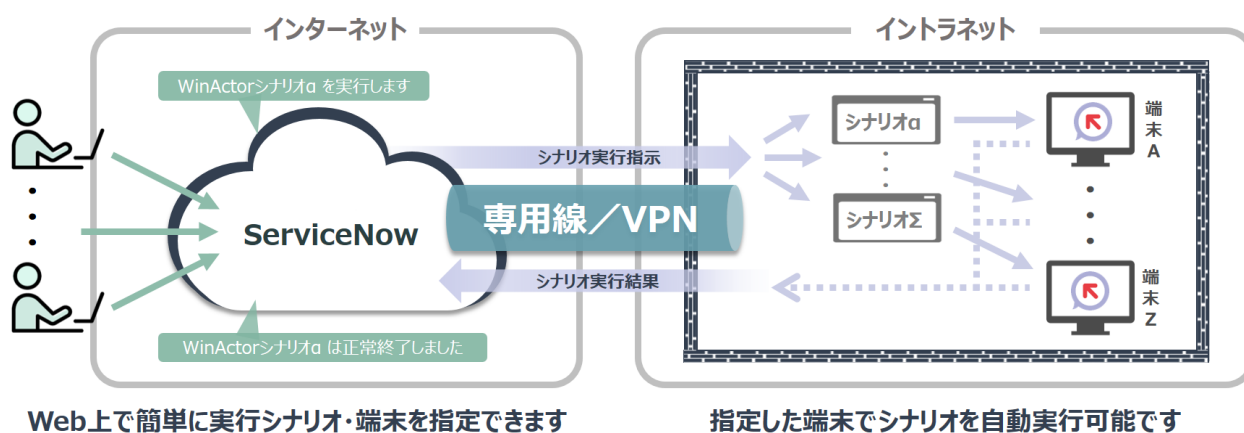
インターネット

WinActorシナリオα を実行します

ServiceNow

WinActorシナリオα は正常終了しました

Web上で簡単に実行シナリオ・端末を指定できます

シナリオ実行指示

専用線／VPN

シナリオ実行結果

イントラネット

シナリオα

シナリオΣ

端末A

端末Z

指定した端末でシナリオを自動実行可能です